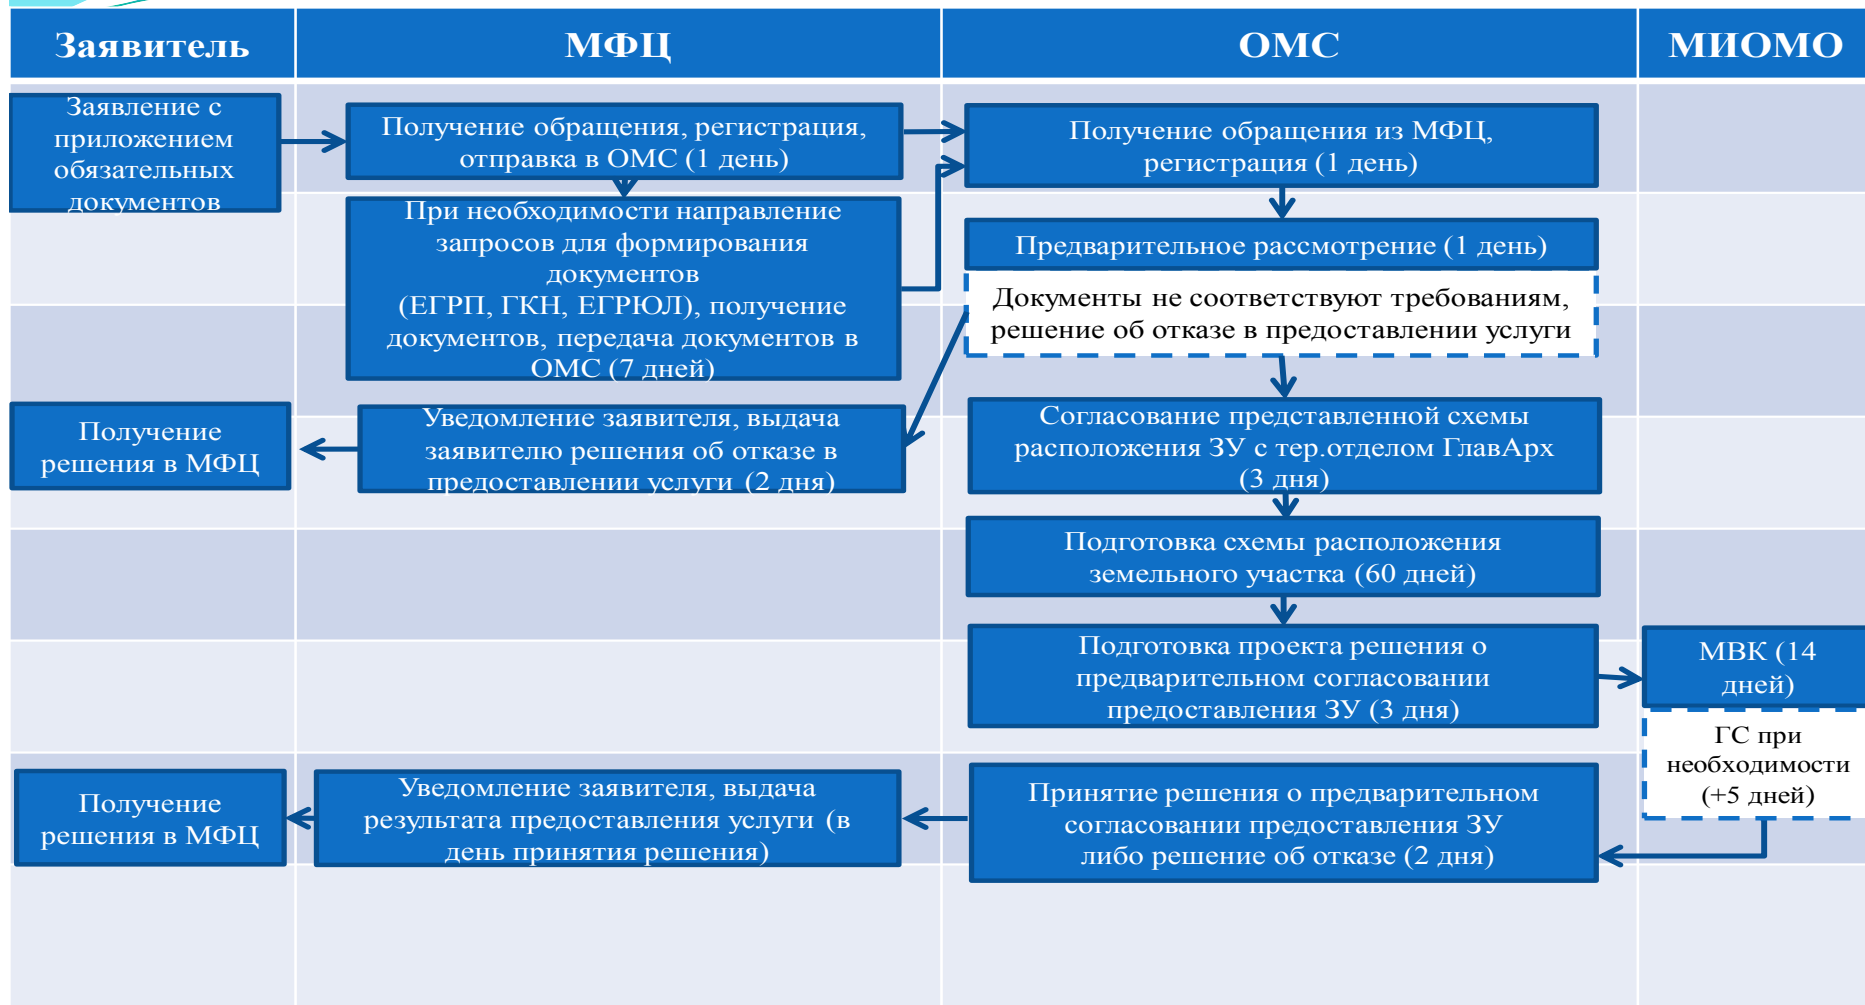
| Заявитель | МФЦ | ОМС | МИОМО |
|---|---|---|---|

Заявление с приложением обязательных документов

Получение обращения, регистрация, отправка в ОМС (1 день)

При необходимости направление запросов для формирования документов (ЕГРП, ГКН, ЕГРЮЛ), получение документов, передача документов в ОМС (7 дней)

Получение обращения из МФЦ, регистрация (1 день)

Предварительное рассмотрение (1 день)

Документы не соответствуют требованиям, решение об отказе в предоставлении услуги

Получение решения в МФЦ

Уведомление заявителя, выдача заявителю решения об отказе в предоставлении услуги (2 дня)

Согласование представленной схемы расположения ЗУ с тер.отделом ГлавАрх (3 дня)

Подготовка схемы расположения земельного участка (60 дней)

Подготовка проекта решения о предварительном согласовании предоставления ЗУ (3 дня)

МВК (14 дней)

ГС при необходимости (+5 дней)

Получение решения в МФЦ

Уведомление заявителя, выдача результата предоставления услуги (в день принятия решения)

Принятие решения о предварительном согласовании предоставления ЗУ либо решение об отказе (2 дня)